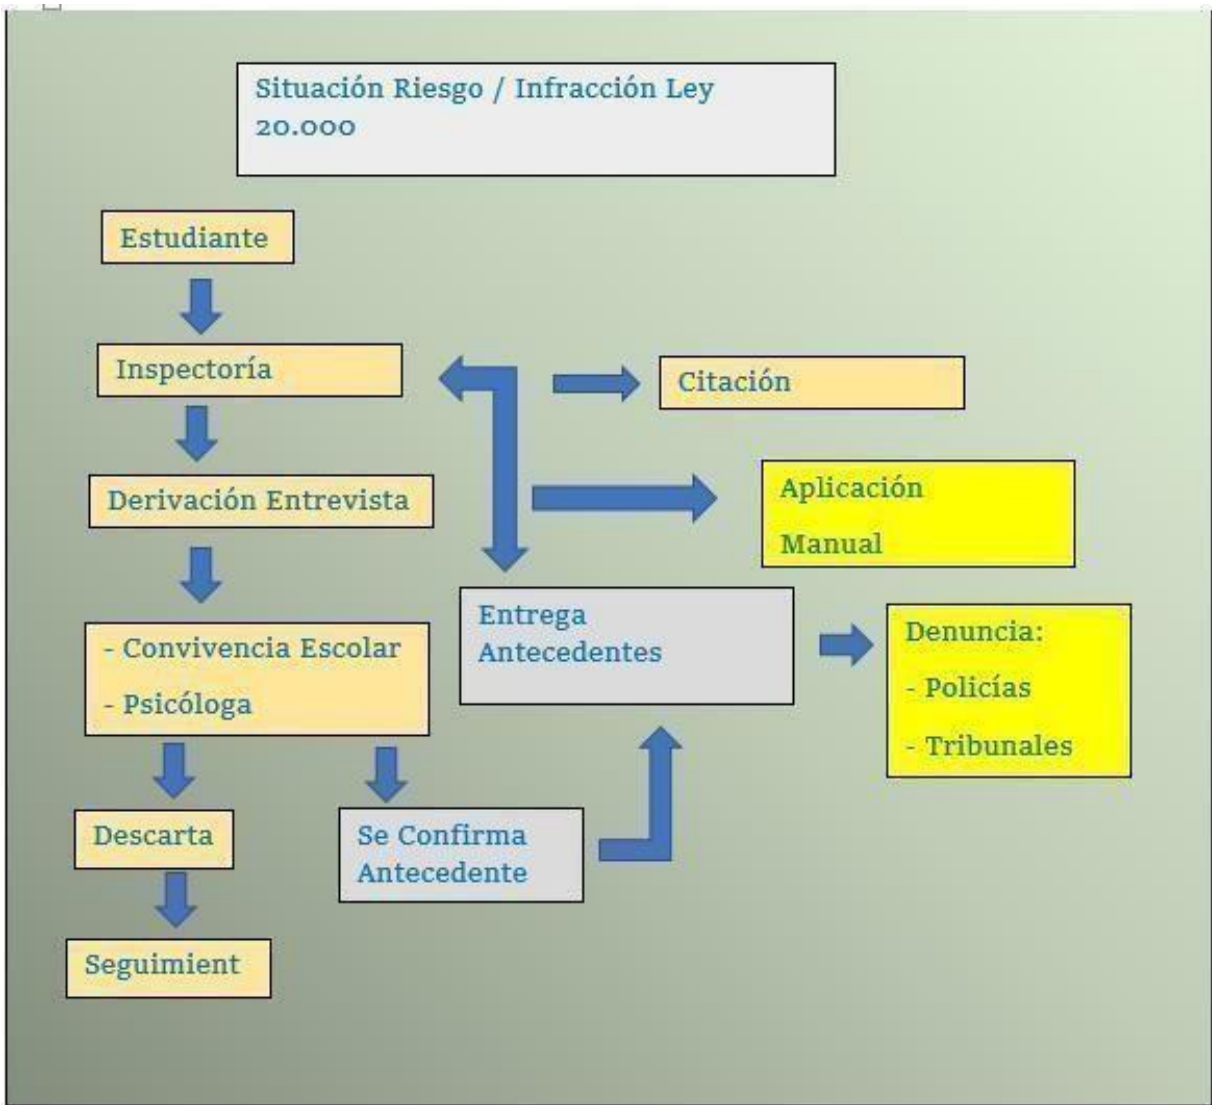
Situación Riesgo / Infracción Ley 20.000

Estudiante

Inspectoría

Citación

Derivación Entrevista

Aplicación

Manual

- Convivencia Escolar

- Psicóloga

Entrega Antecedentes

Denuncia:

- Policías

- Tribunales

Descarta

Se Confirma Antecedente

Seguimient